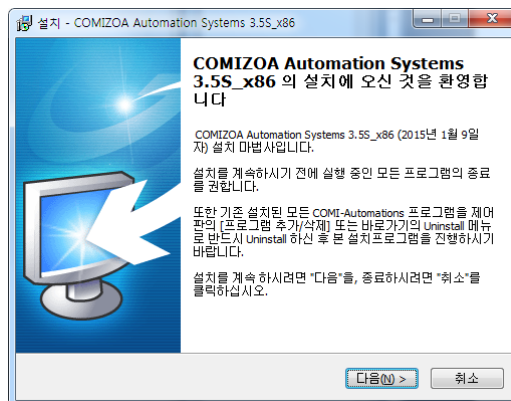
설치 - COMIZOA Automation Systems 3.5S_x86

COMIZOA Automation Systems 3.5S_x86 의 설치에 오신 것을 환영합니다

COMIZOA Automation Systems 3.5S_x86 (2015년 1월 9일자) 설치 마법사입니다.

설치를 계속하시기 전에 실행 중인 모든 프로그램의 종료를 권합니다.

또한 기존 설치된 모든 COMI-Automations 프로그램을 제어판의 [프로그램 추가/삭제] 또는 바로가기의 Uninstall 메뉴로 반드시 Uninstall 하신 후 본 설치프로그램을 진행하시기 바랍니다.

설치를 계속 하시려면 "다음"을, 종료하시려면 "취소"를 클릭하십시오.

다음(N) >

취소